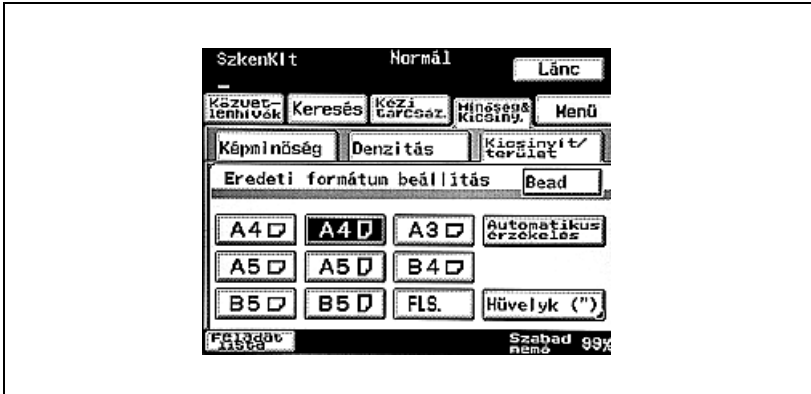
SzkenKlt
Normál
Lánc

Közvetlenhívók
Keresés
Kézi tárcsáz.
Minőség& Kicsiny.
Menü

Képminőség
Denzitás
Kicsinyít/terület

Eredeti formátum beállítás
Bead

A4
A4
A3
Automatikus érzékelés
A5
A5
B4
B5
B5
FLS.
Hüvelyk (")

Feladat lista
Szabad memó
99%